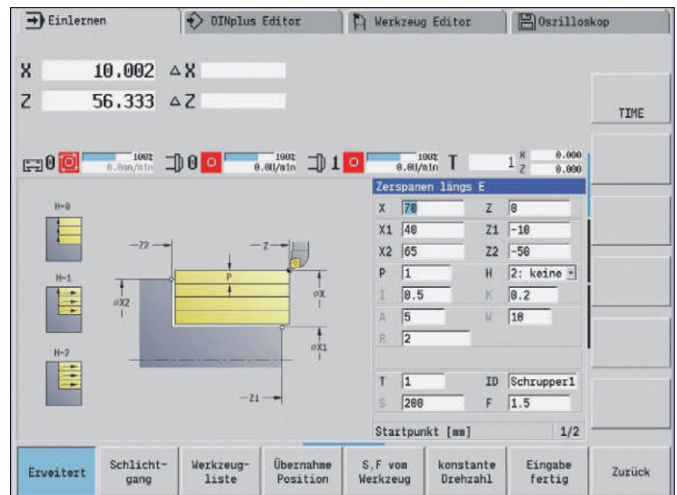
Einlernen | DINplus Editor | Werkzeug Editor | Oszilloskop

X 10.002 ΔX
Z 56.333 ΔZ

TIME

0 100% 0.0m/min 0 100% 0.01/min 1 100% 0.01/min T 1 X 0.000 Z 0.000

H=0
H=1
H=2

Z2 Z P ØX2 ØX ØX1 Z1

Zerspanen längs E

| | | | |
|---|---|---|---|
| X | 70 | Z | 0 |
| X1 | 40 | Z1 | -10 |
| X2 | 65 | Z2 | -50 |
| P | 1 | H | 2: keine |
| I | 0.5 | K | 0.2 |
| A | 5 | W | 10 |
| R | 2 | | |
| T | 1 | ID | Schrupper1 |
| S | 200 | F | 1.5 |

Startpunkt [mm] 1/2

Erweitert | Schlicht-gang | Werkzeug-liste | Übernahme Position | S,F vom Werkzeug | konstante Drehzahl | Eingabe fertig | Zurück